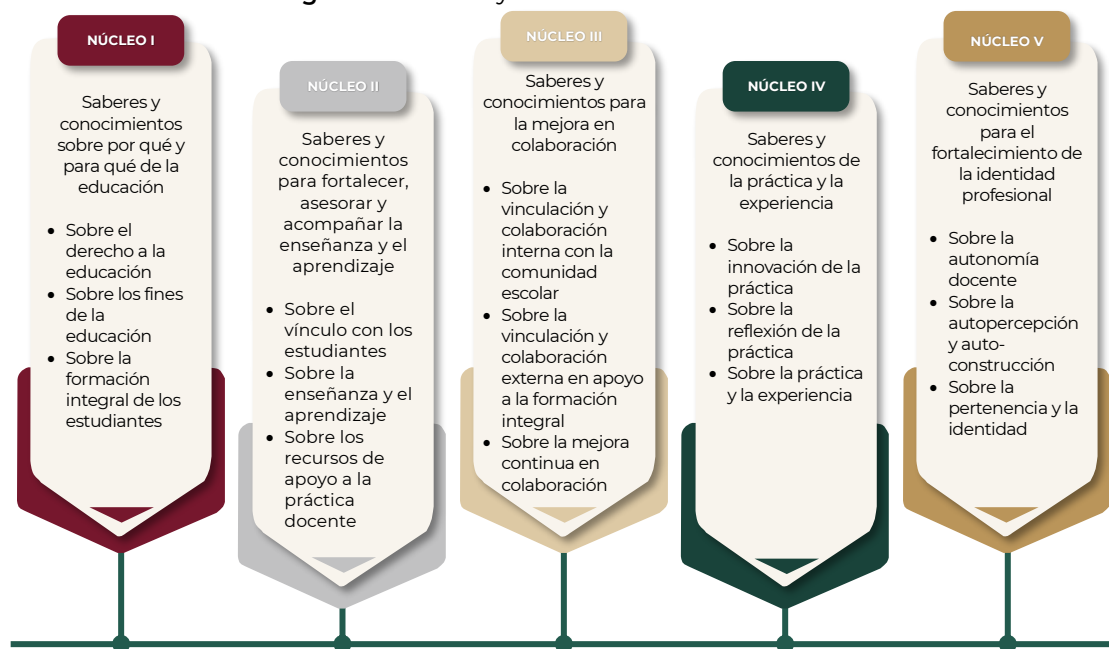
NÚCLEO I

Saberes y conocimientos sobre por qué y para qué de la educación

- Sobre el derecho a la educación
- Sobre los fines de la educación
- Sobre la formación integral de los estudiantes

NÚCLEO II

Saberes y conocimientos para fortalecer, asesorar y acompañar la enseñanza y el aprendizaje

- Sobre el vínculo con los estudiantes
- Sobre la enseñanza y el aprendizaje
- Sobre los recursos de apoyo a la práctica docente

NÚCLEO III

Saberes y conocimientos para la mejora en colaboración

- Sobre la vinculación y colaboración interna con la comunidad escolar
- Sobre la vinculación y colaboración externa en apoyo a la formación integral
- Sobre la mejora continua en colaboración

NÚCLEO IV

Saberes y conocimientos de la práctica y la experiencia

- Sobre la innovación de la práctica
- Sobre la reflexión de la práctica
- Sobre la práctica y la experiencia

NÚCLEO V

Saberes y conocimientos para el fortalecimiento de la identidad profesional

- Sobre la autonomía docente
- Sobre la autopercepción y auto-construcción
- Sobre la pertenencia y la identidad